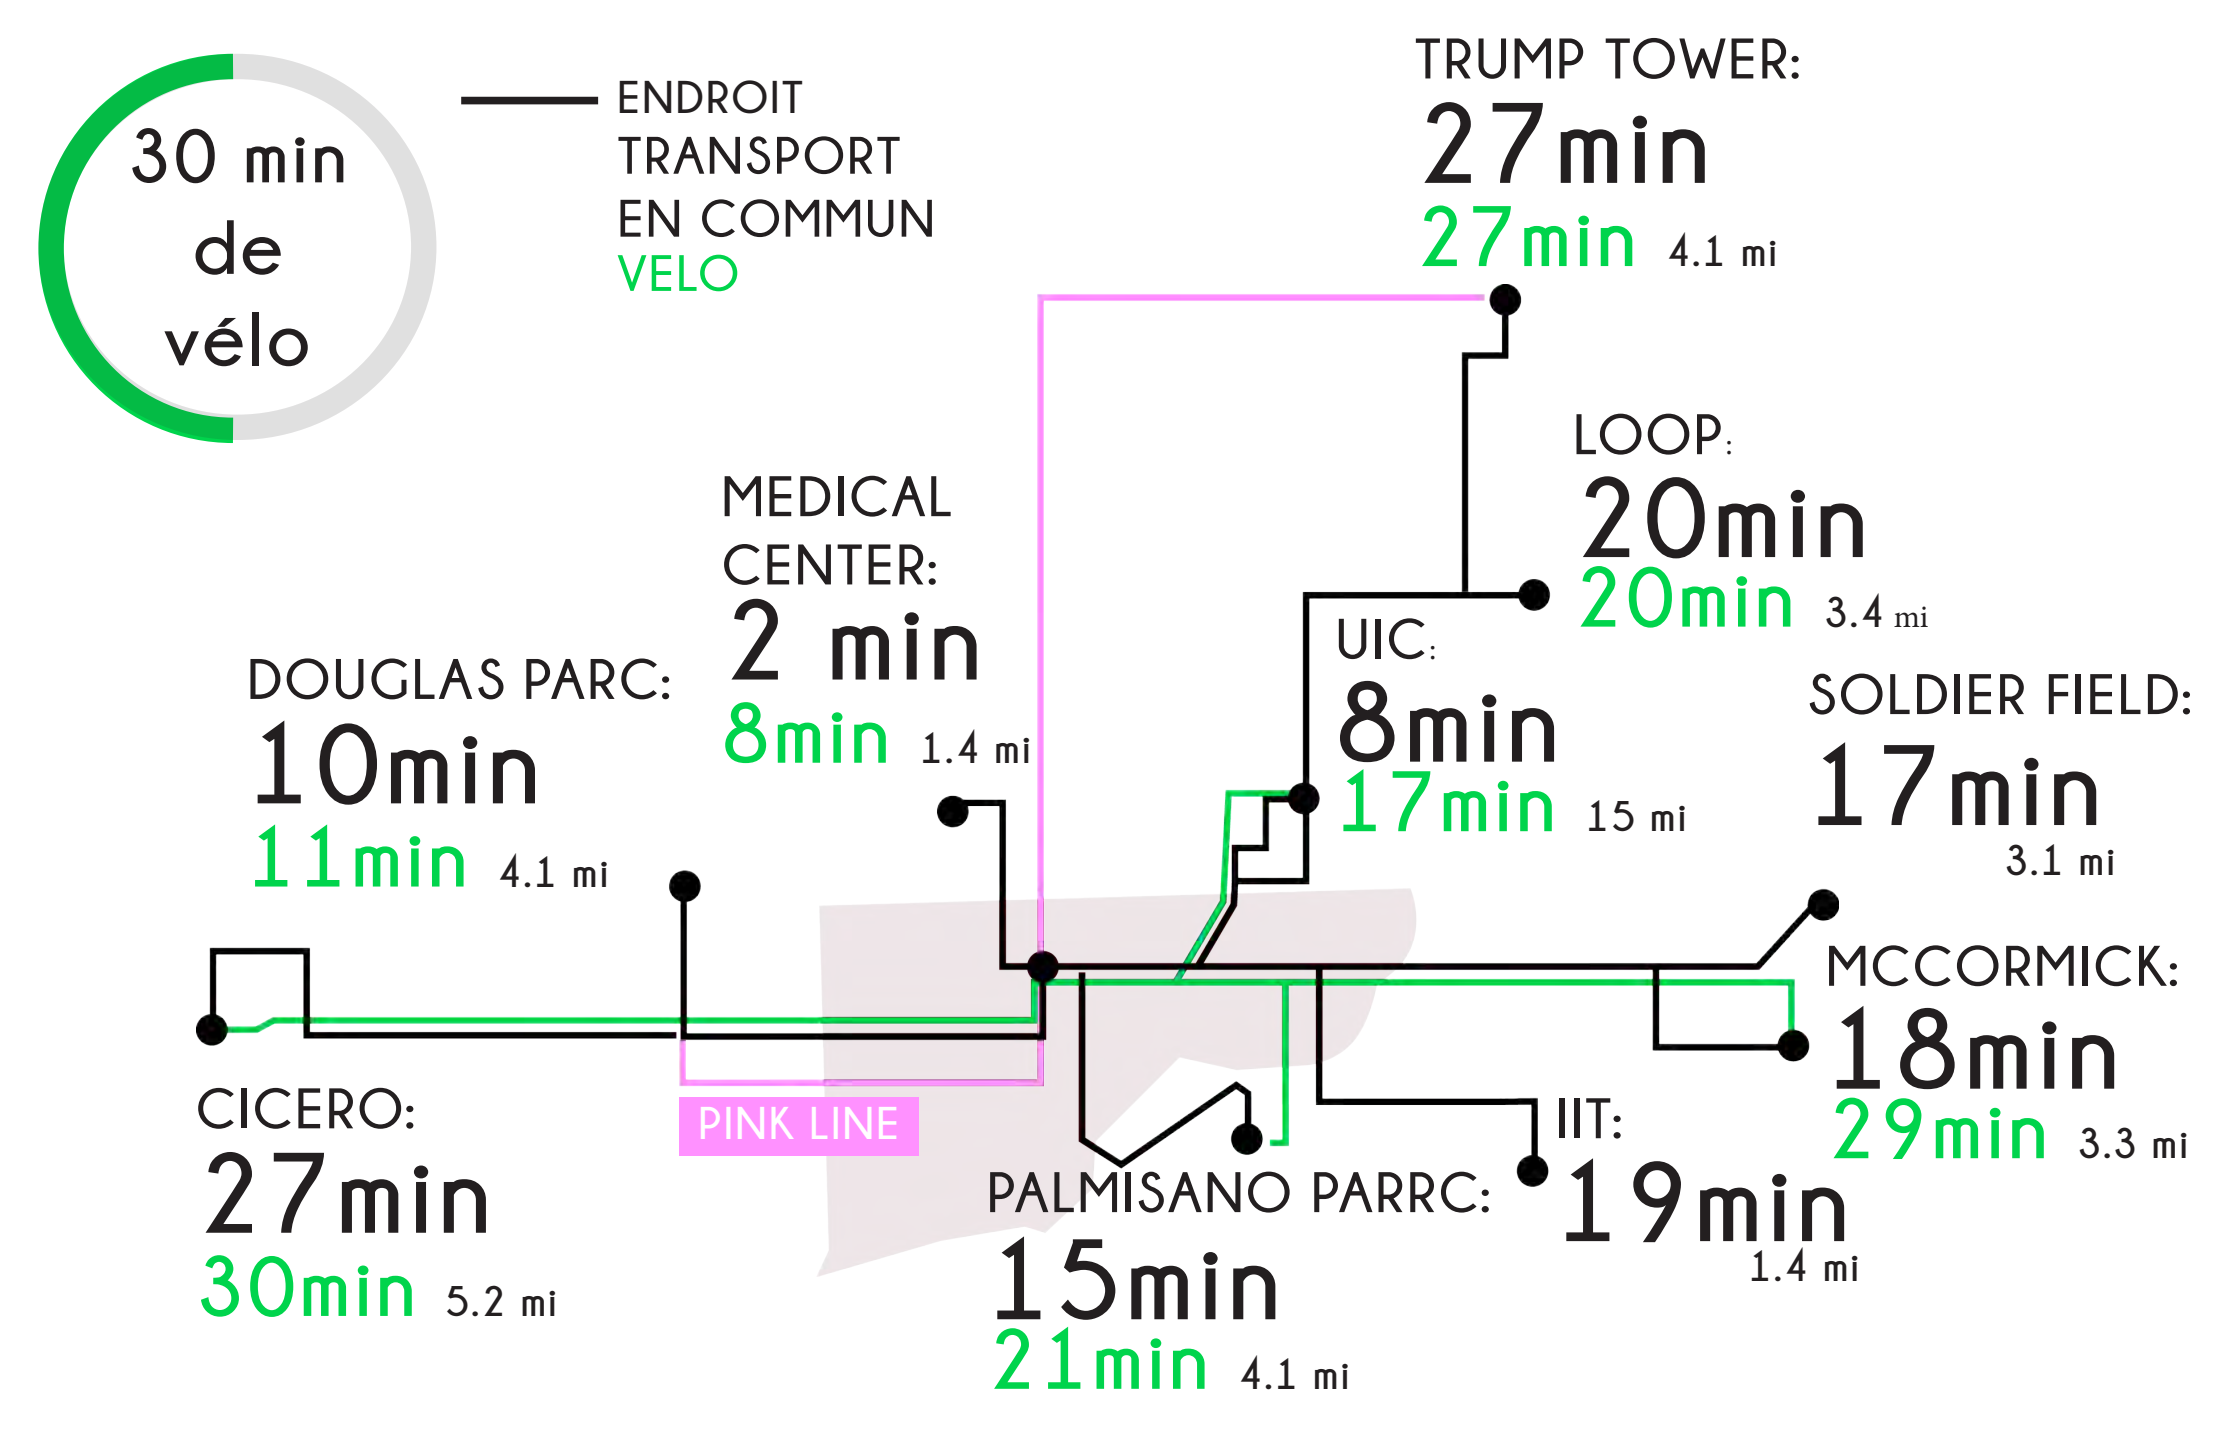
30 min
de
vélo

ENDROIT
TRANSPORT
EN COMMUN
VELO

TRUMP TOWER:
27min
27min 4.1 mi

LOOP:
20min
20min 3.4 mi

MEDICAL
CENTER:
2 min
8min 1.4 mi

UIC:
8min
17min 15 mi

SOLDIER FIELD:
17min
3.1 mi

DOUGLAS PARC:
10min
11min 4.1 mi

MCCORMICK:
18min
29min 3.3 mi

CICERO:
27min
30min 5.2 mi

PINK LINE

IIT:
19min
1.4 mi

PALMISANO PARRC:
15min
21min 4.1 mi